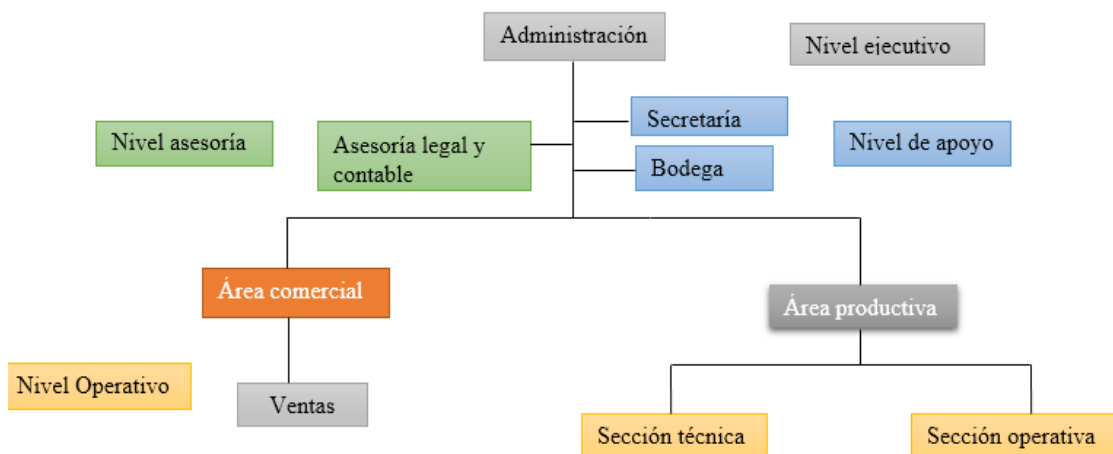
Administración

Nivel ejecutivo

Secretaría

Nivel asesoría

Asesoría legal y contable

Bodega

Nivel de apoyo

Área comercial

Área productiva

Nivel Operativo

Ventas

Sección técnica

Sección operativa